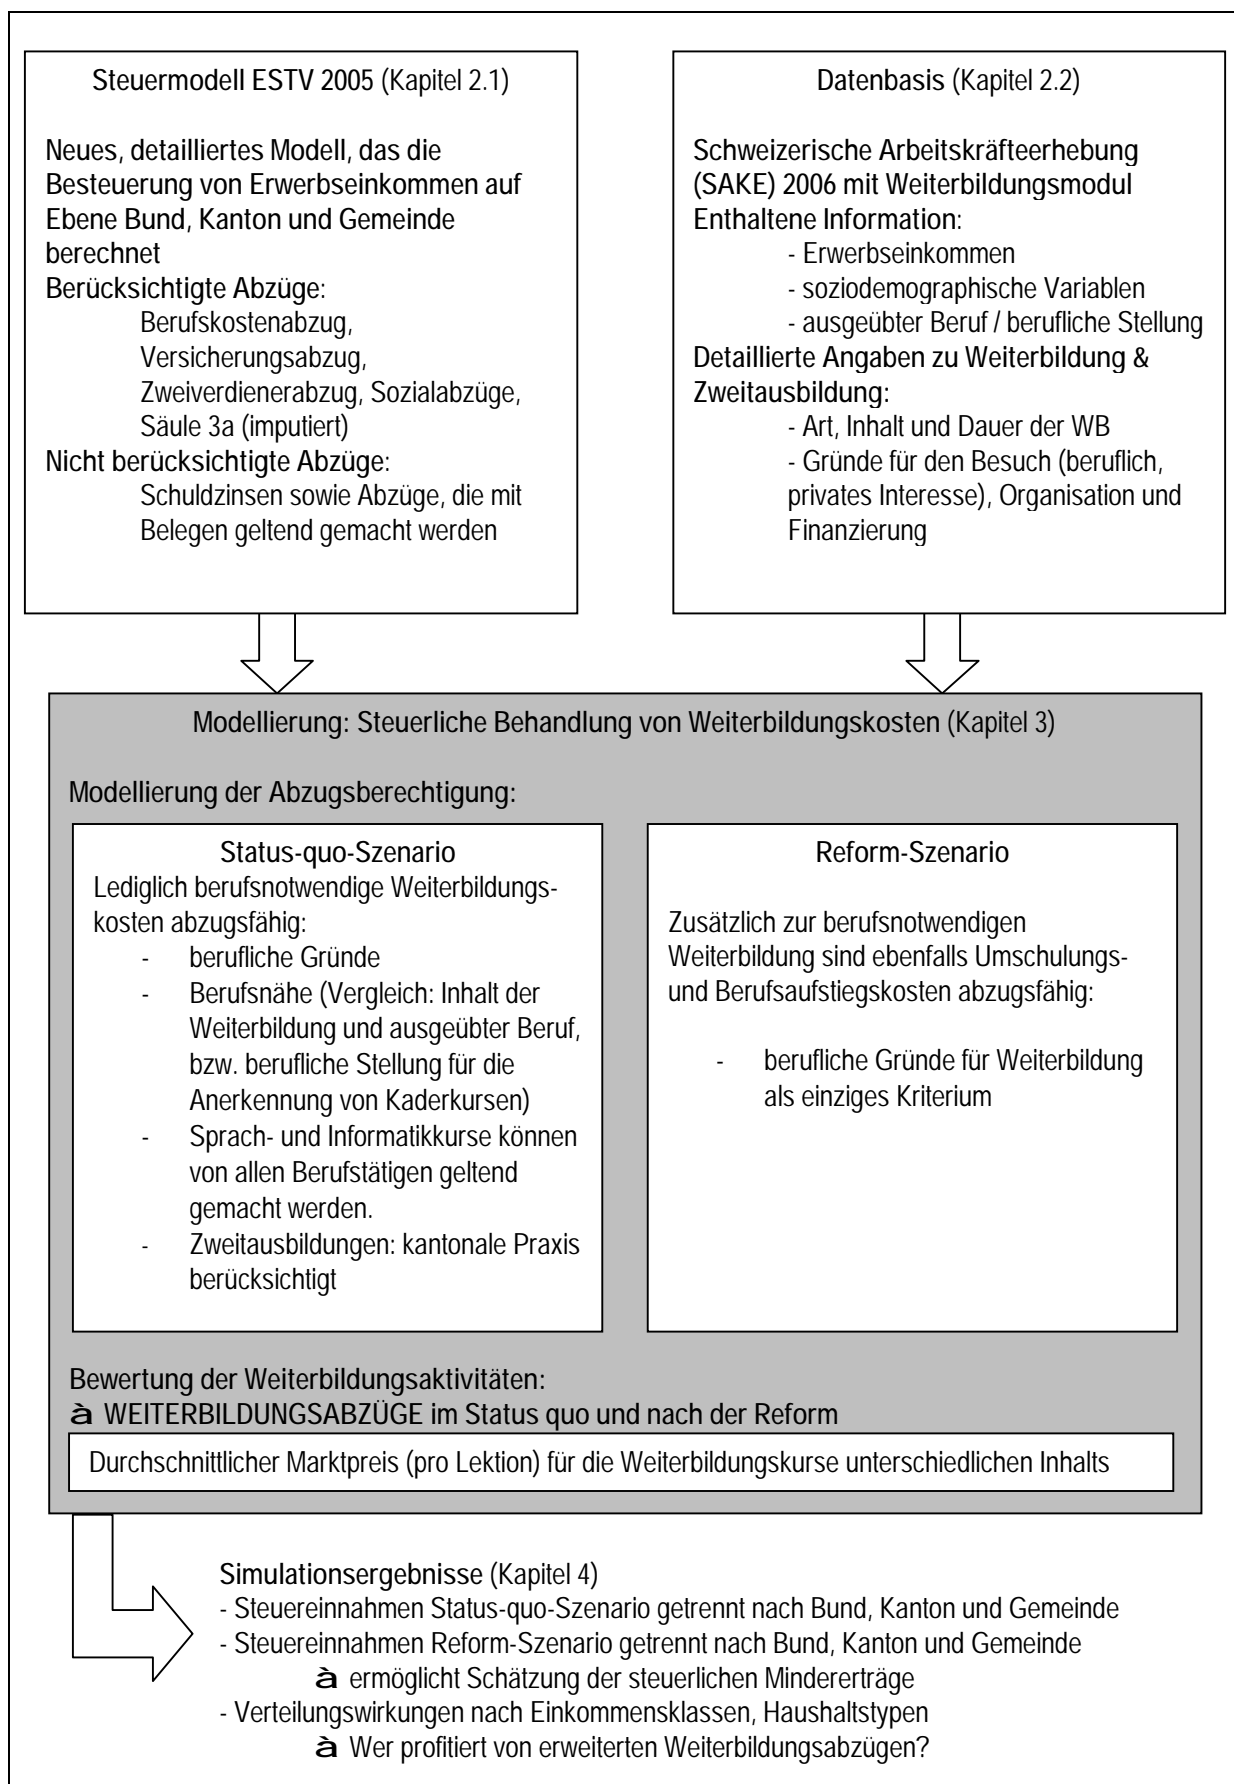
Steuermodell ESTV 2005 (Kapitel 2.1)

Neues, detailliertes Modell, das die Besteuerung von Erwerbseinkommen auf Ebene Bund, Kanton und Gemeinde berechnet
Berücksichtigte Abzüge:
Berufskostenabzug, Versicherungsabzug, Zweiverdienerabzug, Sozialabzüge, Säule 3a (imputiert)
Nicht berücksichtigte Abzüge:
Schuldzinsen sowie Abzüge, die mit Belegen geltend gemacht werden

Datenbasis (Kapitel 2.2)

Schweizerische Arbeitskräfteerhebung (SAKE) 2006 mit Weiterbildungsmodul
Enthaltene Information:
- Erwerbseinkommen
- soziodemographische Variablen
- ausgeübter Beruf / berufliche Stellung
Detaillierte Angaben zu Weiterbildung & Zweitausbildung:
- Art, Inhalt und Dauer der WB
- Gründe für den Besuch (beruflich, privates Interesse), Organisation und Finanzierung

Modellierung: Steuerliche Behandlung von Weiterbildungskosten (Kapitel 3)

Modellierung der Abzugsberechtigung:

Status-quo-Szenario
Lediglich berufsnotwendige Weiterbildungskosten abzugsfähig:
- berufliche Gründe
- Berufsnähe (Vergleich: Inhalt der Weiterbildung und ausgeübter Beruf, bzw. berufliche Stellung für die Anerkennung von Kaderkursen)
- Sprach- und Informatikkurse können von allen Berufstätigen geltend gemacht werden.
- Zweitausbildungen: kantonale Praxis berücksichtigt

Reform-Szenario

Zusätzlich zur berufsnotwendigen Weiterbildung sind ebenfalls Umschulungs- und Berufsaufstiegskosten abzugsfähig:

- berufliche Gründe für Weiterbildung als einziges Kriterium

Bewertung der Weiterbildungsaktivitäten:
à WEITERBILDUNGSABZÜGE im Status quo und nach der Reform

Durchschnittlicher Marktpreis (pro Lektion) für die Weiterbildungskurse unterschiedlichen Inhalts

Simulationsergebnisse (Kapitel 4)
- Steuereinnahmen Status-quo-Szenario getrennt nach Bund, Kanton und Gemeinde
- Steuereinnahmen Reform-Szenario getrennt nach Bund, Kanton und Gemeinde
à ermöglicht Schätzung der steuerlichen Mindererträge
- Verteilungswirkungen nach Einkommensklassen, Haushaltstypen
à Wer profitiert von erweiterten Weiterbildungsabzügen?